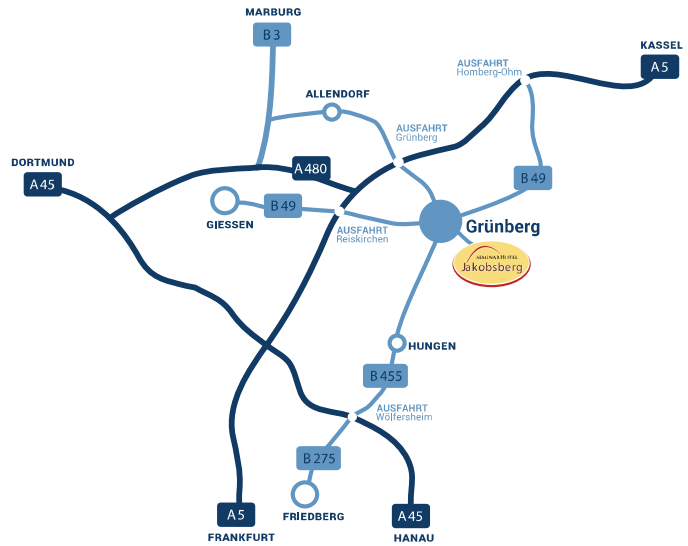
MARBURG
B3
KASSEL
A5
AUSFAHRT
Homberg-Ohm
ALLENDORF
AUSFAHRT
Grünberg
DORTMUND
A45
A480
B49
GIESSEN
B49
AUSFAHRT
Reiskirchen
Grünberg
Sauna&Hotel
Jakobsberg
HUNGEN
B455
AUSFAHRT
Wölfersheim
B275
A5
FRIEDBERG
A45
FRANKFURT
HANAU